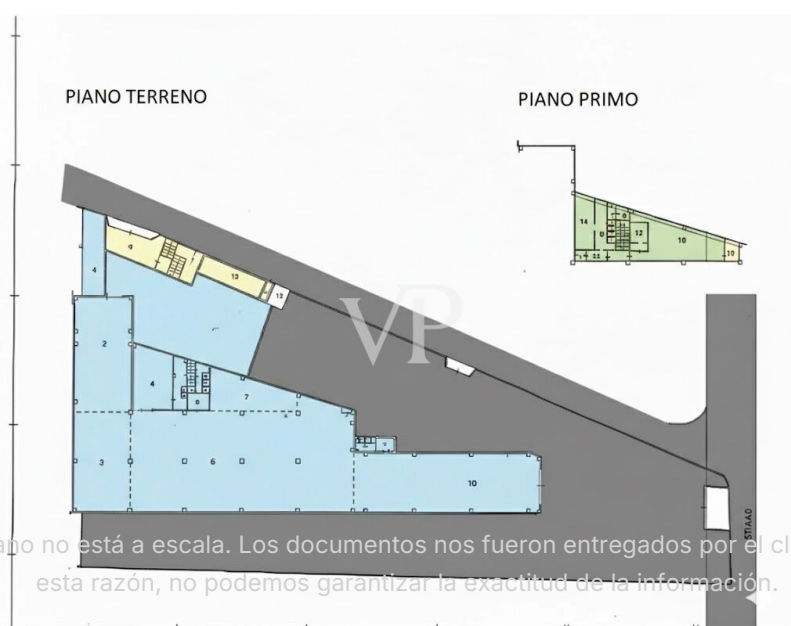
PIANO TERRENO

PIANO PRIMO

14
12
10
10
11

4
9
13
13
2
4
8
7
3
6
9
10

VP

STIAAD

ano no está a escala. Los documentos nos fueron entregados por el cl
esta razón, no podemos garantizar la exactitud de la información.